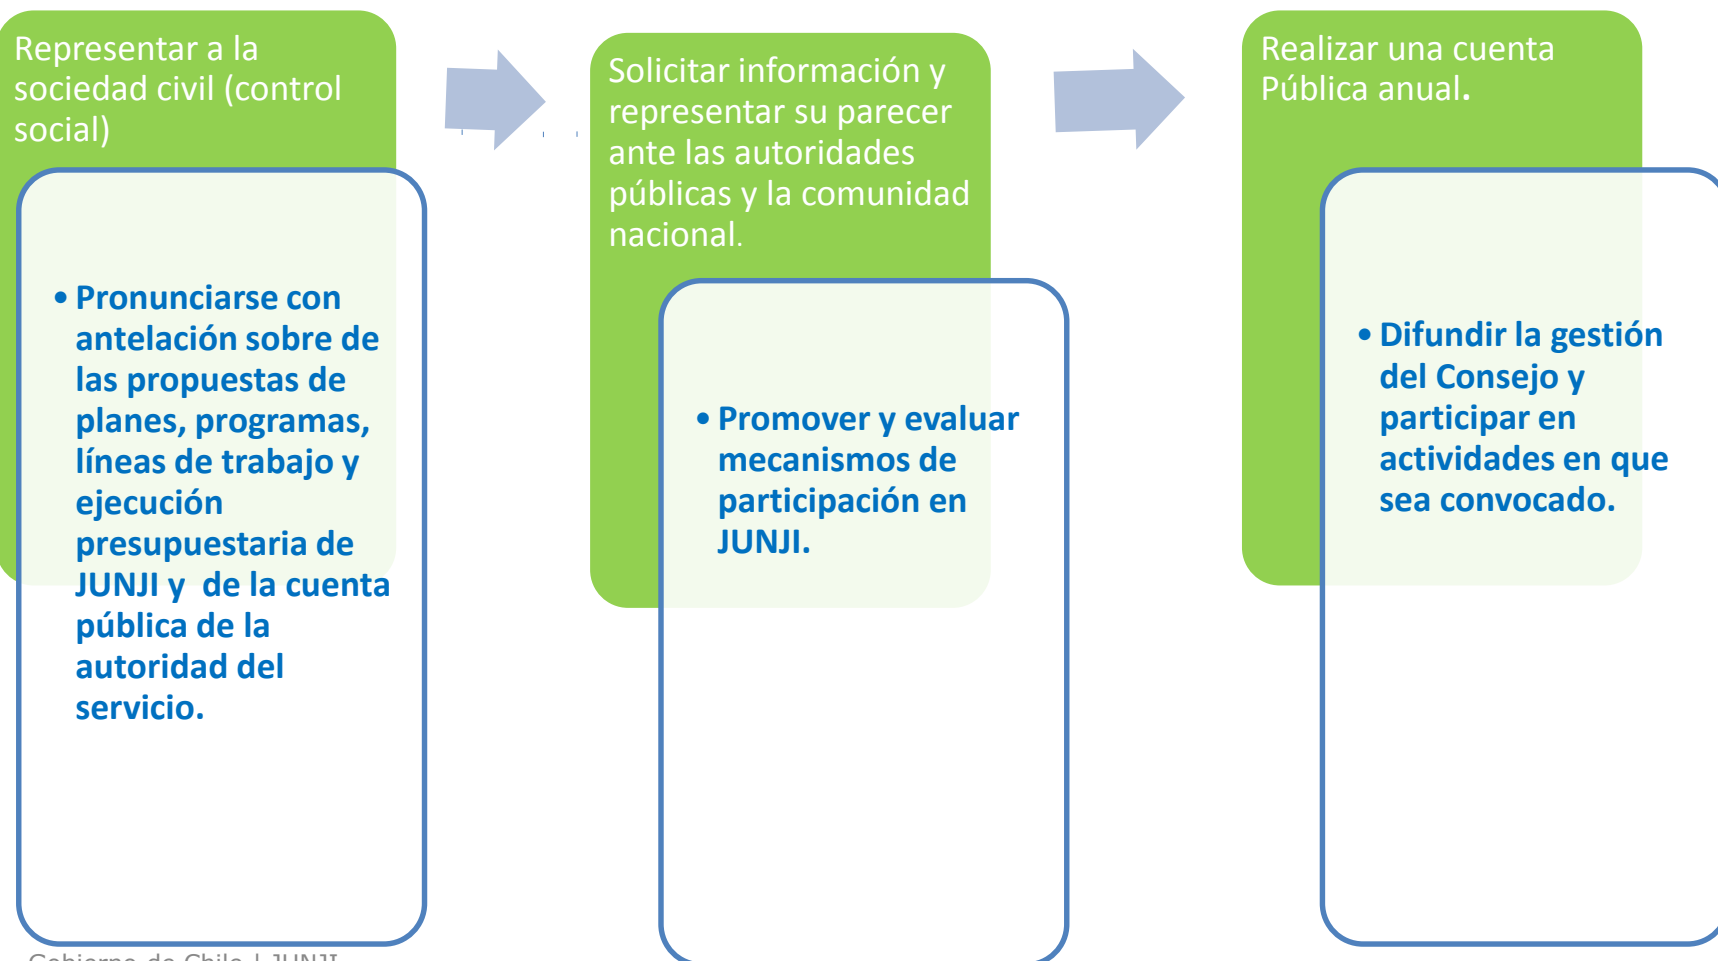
Representar a la sociedad civil (control social)

• Pronunciarse con antelación sobre de las propuestas de planes, programas, líneas de trabajo y ejecución presupuestaria de JUNJI y de la cuenta pública de la autoridad del servicio.

Solicitar información y representar su parecer ante las autoridades públicas y la comunidad nacional.

• Promover y evaluar mecanismos de participación en JUNJI.

Realizar una cuenta Pública anual.

• Difundir la gestión del Consejo y participar en actividades en que sea convocado.

Gobierno de Chile | JUNJI